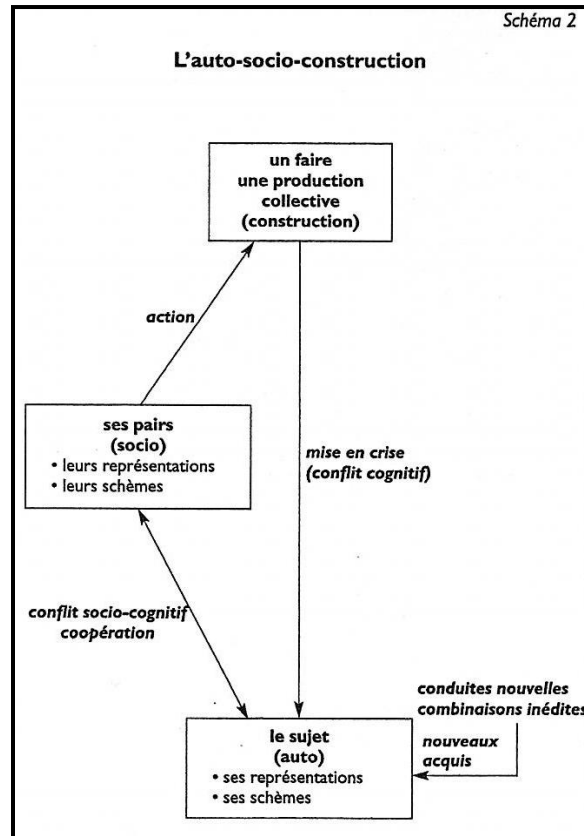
Schéma 2

L'auto-socio-construction

un faire
une production
collective
(construction)

action

ses pairs
(socio)
• leurs représentations
• leurs schèmes

mise en crise
(conflit cognitif)

conflit socio-cognitif
coopération

conduites nouvelles
combinaisons inédites

nouveaux
acquis

le sujet
(auto)
• ses représentations
• ses schèmes